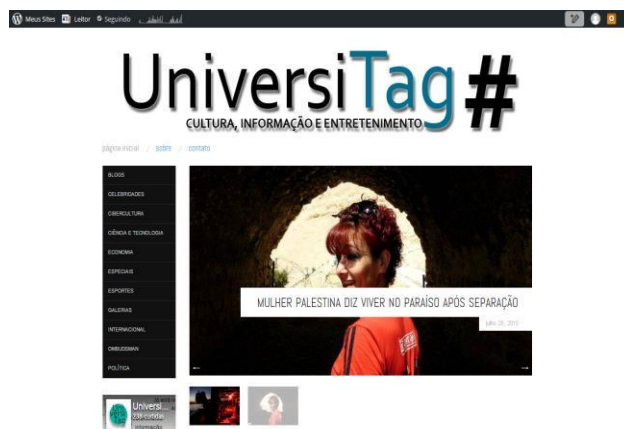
Meus Sites Leitor Seguindo

UniversiTag#
CULTURA, INFORMAÇÃO E ENTRETENIMENTO

página inicial / sobre / contato

BLOGS
CELEBRIDADES
CIBERCULTURA
CIÊNCIA E TECNOLOGIA
ECONOMIA
ESPECIAIS
ESPORTES
GALERIAS
INTERNACIONAL
OMBUDSMAN
POLÍTICA

MULHER PALESTINA DIZ VIVER NO PARAÍSO APÓS SEPARAÇÃO
julho 28, 2011

Universi...
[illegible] curtidas
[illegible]